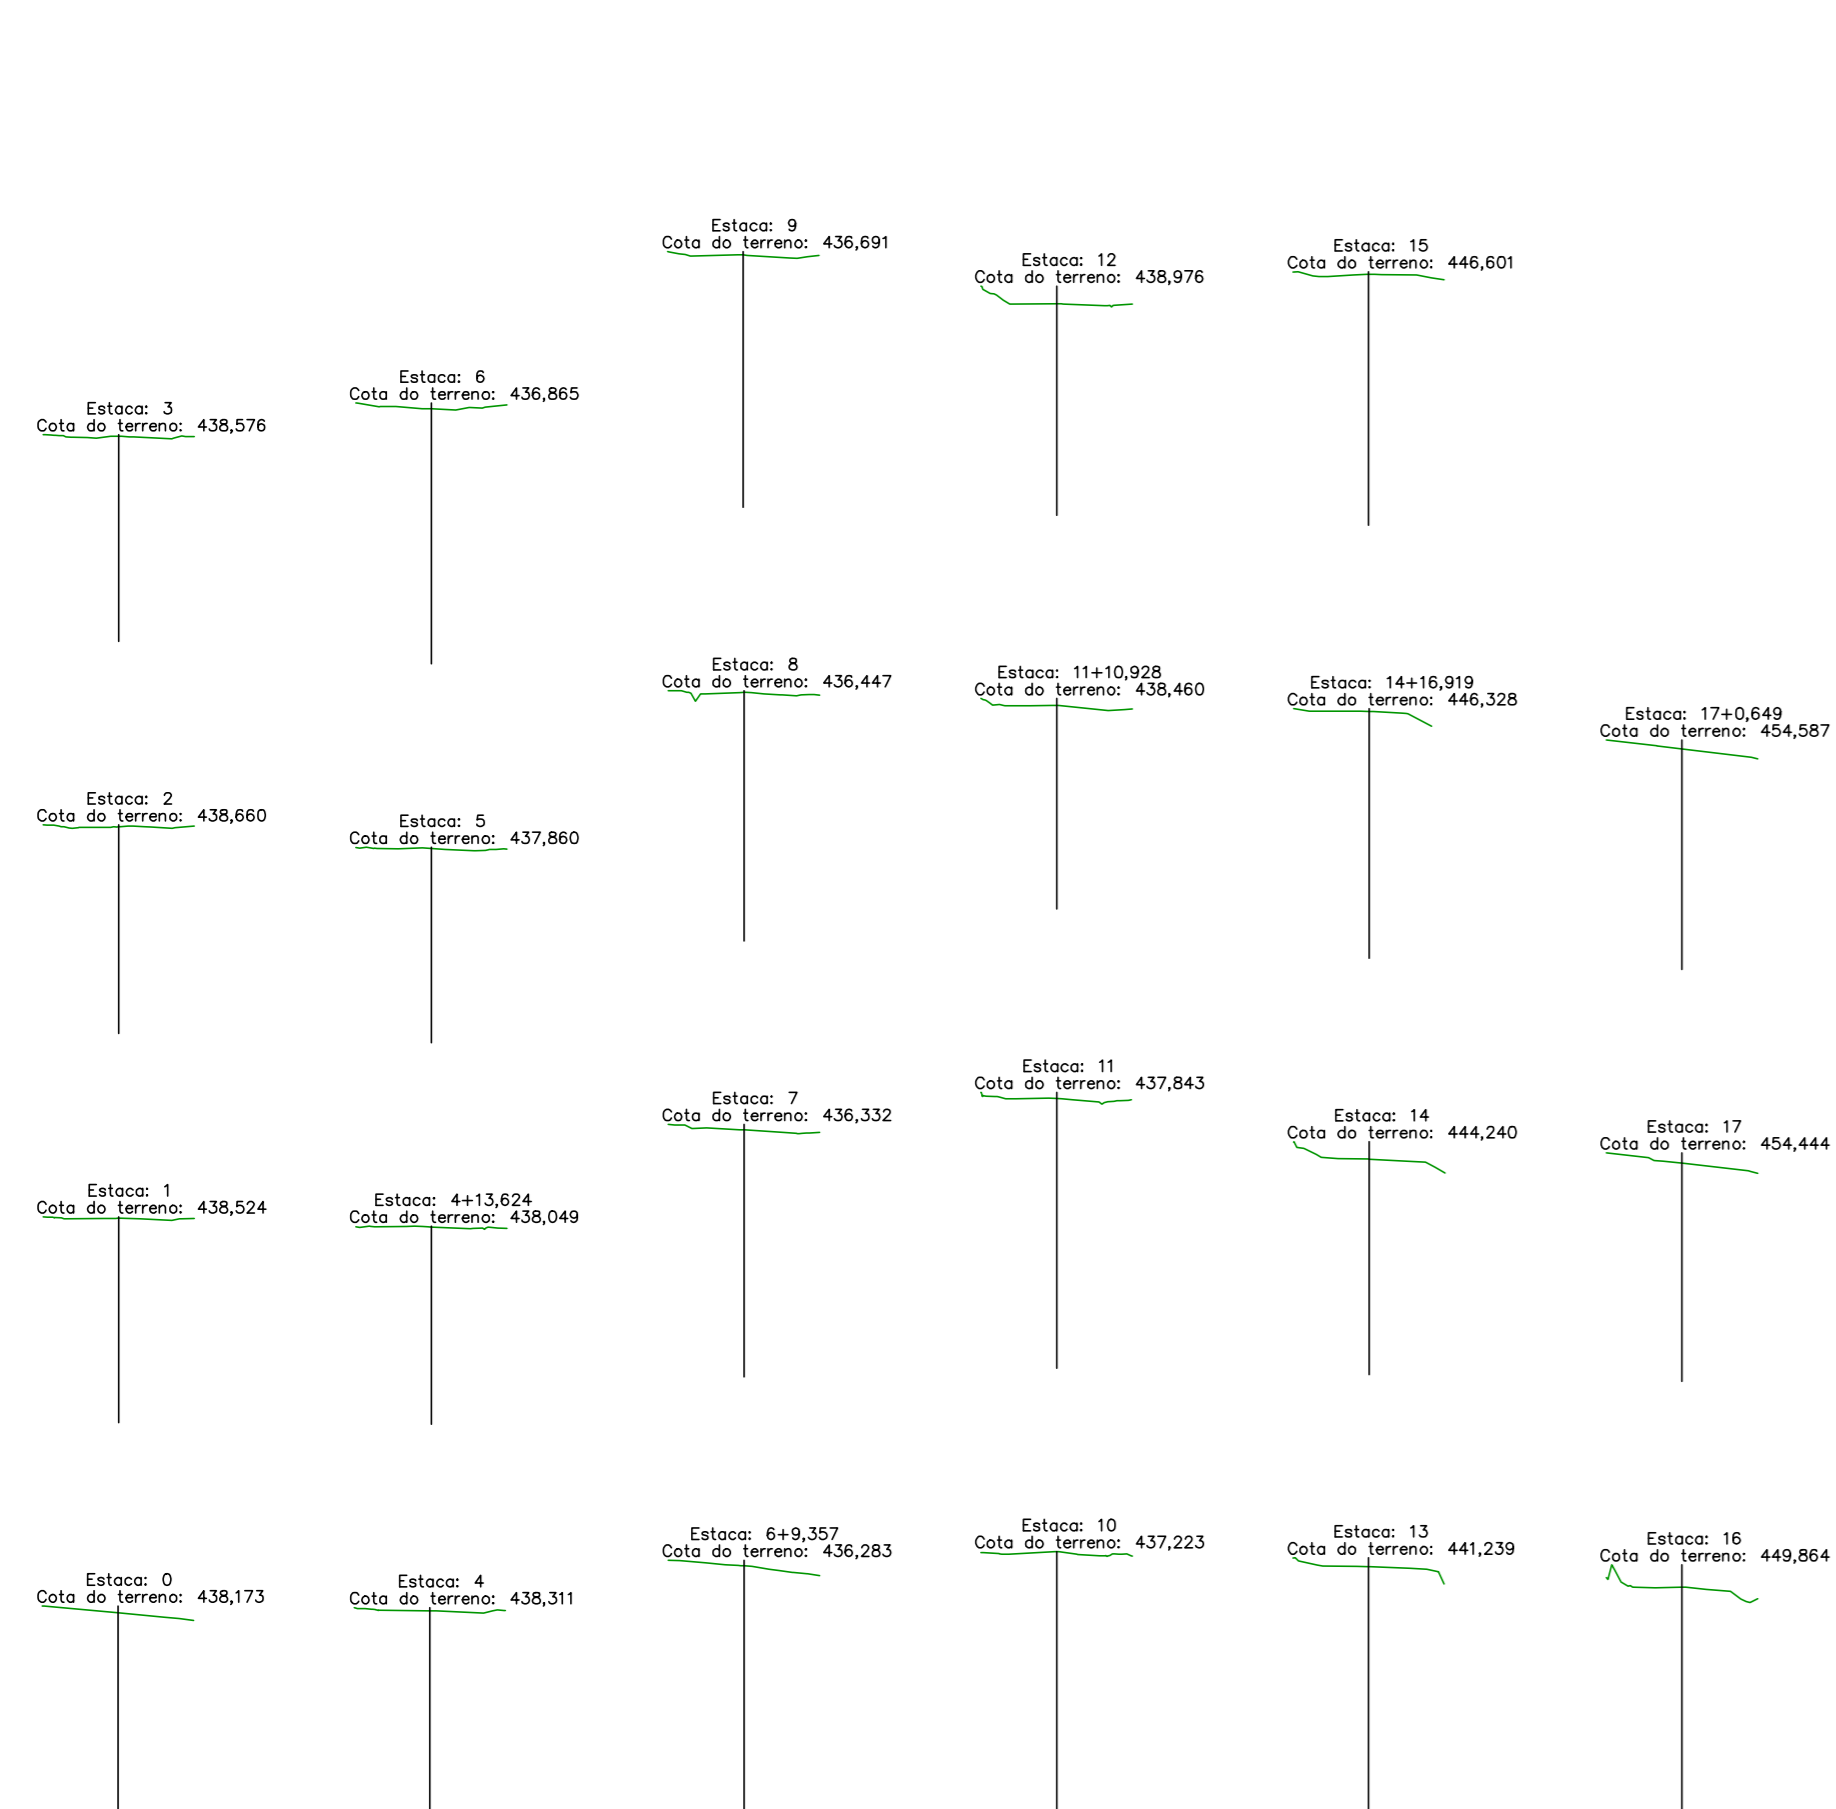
Estaca: 9
Cota do terreno: 436,691

Estaca: 12
Cota do terreno: 438,976

Estaca: 15
Cota do terreno: 446,601

Estaca: 3
Cota do terreno: 438,576

Estaca: 6
Cota do terreno: 436,865

Estaca: 8
Cota do terreno: 436,447

Estaca: 11+10,928
Cota do terreno: 438,460

Estaca: 14+16,919
Cota do terreno: 446,328

Estaca: 17+0,649
Cota do terreno: 454,587

Estaca: 2
Cota do terreno: 438,660

Estaca: 5
Cota do terreno: 437,860

Estaca: 11
Cota do terreno: 437,843

Estaca: 7
Cota do terreno: 436,332

Estaca: 14
Cota do terreno: 444,240

Estaca: 17
Cota do terreno: 454,444

Estaca: 1
Cota do terreno: 438,524

Estaca: 4+13,624
Cota do terreno: 438,049

Estaca: 6+9,357
Cota do terreno: 436,283

Estaca: 10
Cota do terreno: 437,223

Estaca: 13
Cota do terreno: 441,239

Estaca: 16
Cota do terreno: 449,864

Estaca: 0
Cota do terreno: 438,173

Estaca: 4
Cota do terreno: 438,311